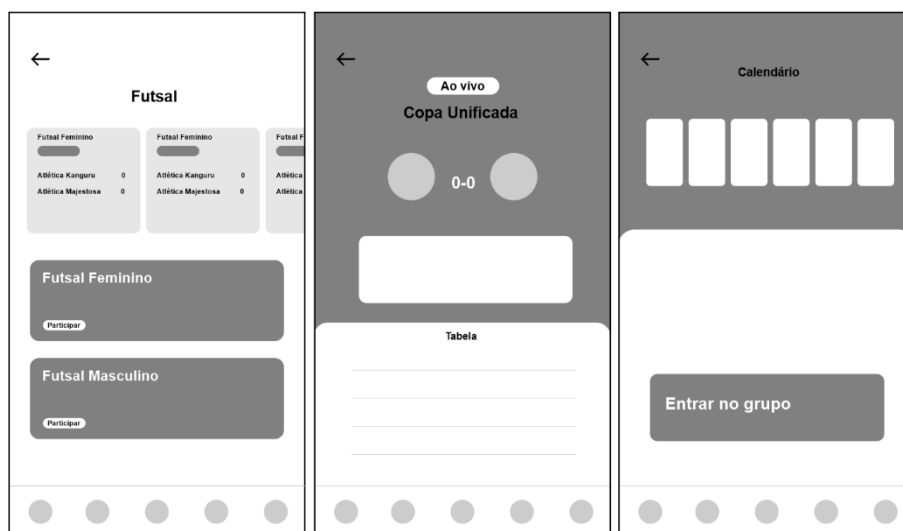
←

Futsal

Futsal Feminino

Atlética Kanguru 0
Atlética Majestosa 0

Futsal Feminino

Atlética Kanguru 0
Atlética Majestosa 0

Futsal F

Atlética
Atlética

Futsal Feminino

Participar

Futsal Masculino

Participar

←

Ao vivo

Copa Unificada

0-0

Tabela

←

Calendário

Entrar no grupo